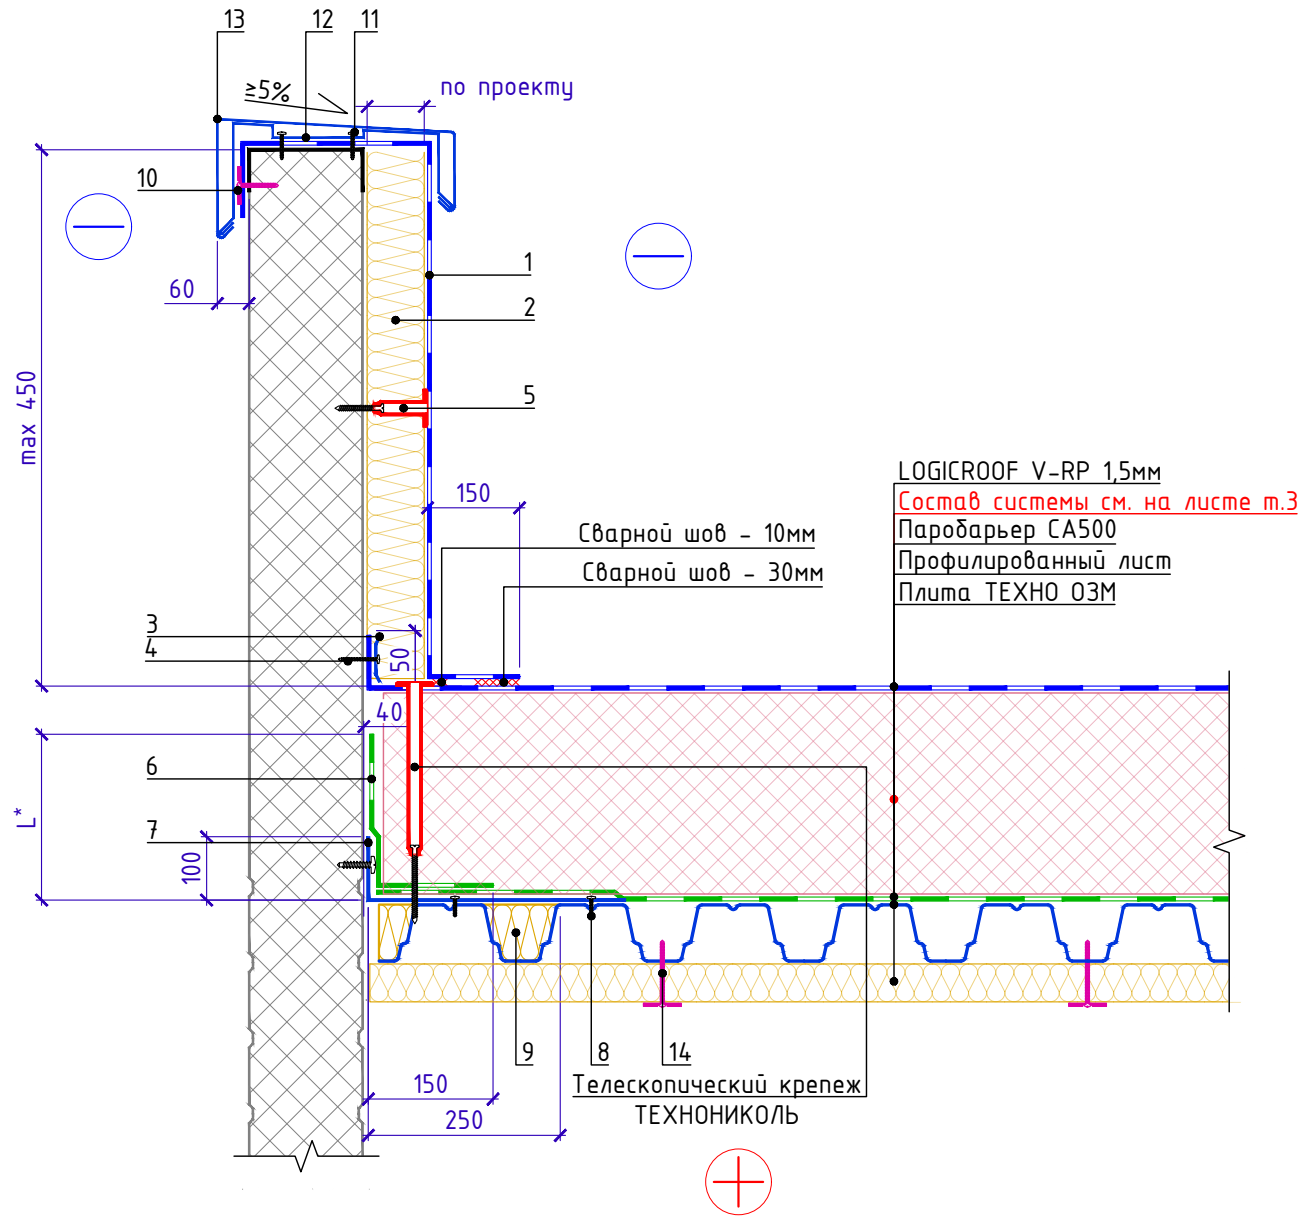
13
12
11
≥5%
по проекту
10
1
2
60
max 450
5
LOGICROOF V-RP 1,5мм
Состав системы см. на листе т.3
Паробарьер СА500
Профилированный лист
Плита ТЕХНО ОЗМ
150
Сварной шов - 10мм
Сварной шов - 30мм
3
4
50
40
6
L*
7
100
9
8
14
150
250
Телескопический крепеж
ТЕХНОНИКОЛЬ